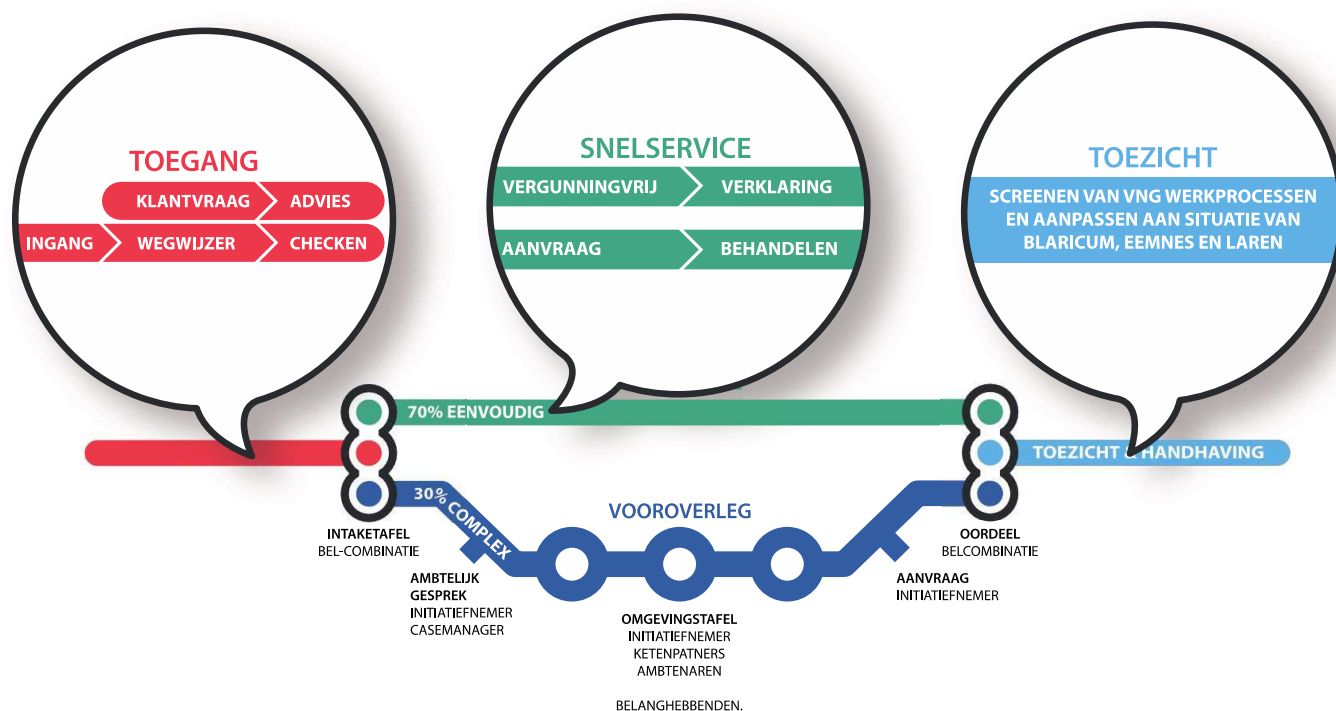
TOEGANG

KLANTVRAAG
ADVIES
INGANG
WEGWIJZER
CHECKEN

SNELSERVICE

VERGUNNINGVRIJ
VERKLARING
AANVRAAG
BEHANDELEN

TOEZICHT

SCREENEN VAN VNG WERKPROCESSEN EN AANPASSEN AAN SITUATIE VAN BLARICUM, EEMNES EN LAREN

70% EENVOUDIG

TOEZICHT & HANDHAVING

30% COMPLEX

VOOROVERLEG

INTAKETAFEL
BEL-COMBINATIE

AMBTELIJK GESPREK
INITIATIEFNEMER
CASEMANAGER

OMGEVINGSTAFEL
INITIATIEFNEMER
KETENPATNERS
AMBTENAREN

BELANGHEBBENDEN.

AANVRAAG
INITIATIEFNEMER

OORDEEL
BELCOMBINATIE